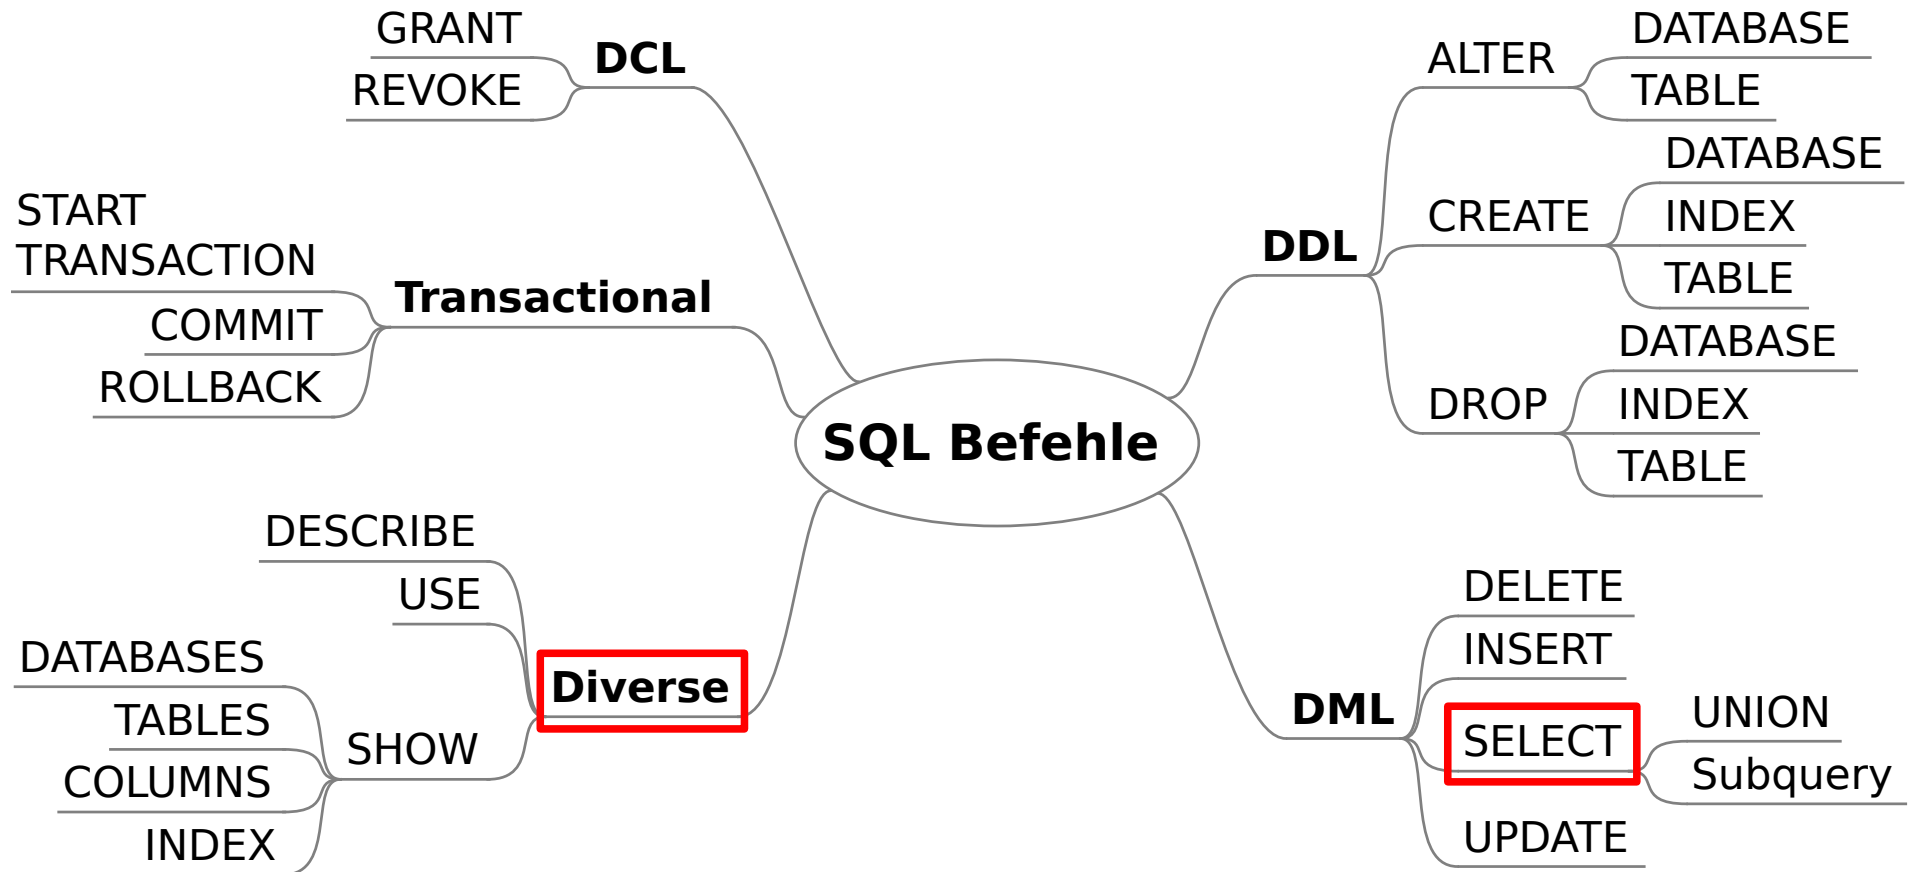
SQL Befehle

DCL
GRANT
REVOKE

Transactional
START TRANSACTION
COMMIT
ROLLBACK

Diverse
DESCRIBE
USE
SHOW
DATABASES
TABLES
COLUMNS
INDEX

DDL
ALTER
DATABASE
TABLE
CREATE
DATABASE
INDEX
TABLE
DROP
DATABASE
INDEX
TABLE

DML
DELETE
INSERT
SELECT
UNION
Subquery
UPDATE